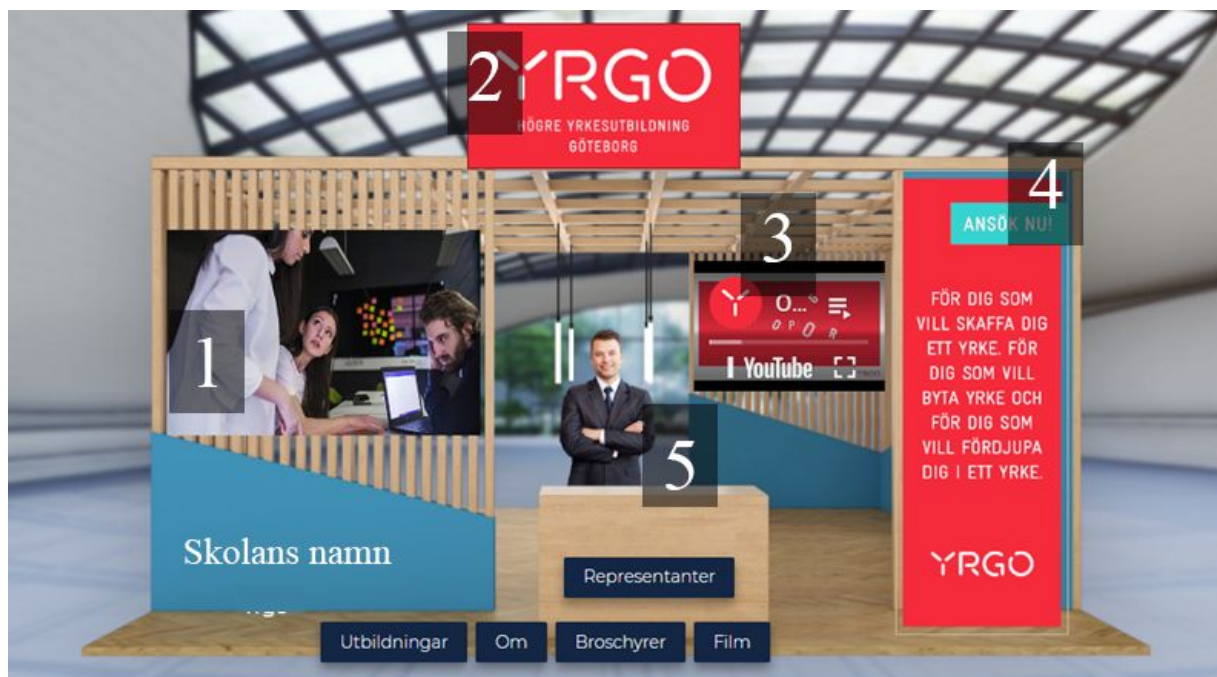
2 YRGO
HÖGRE YRKESUTBILDNING GÖTEBORG

4
ANSÖK NU!

3
O...
YouTube

1

FÖR DIG SOM VILL SKAFFA DIG ETT YRKE. FÖR DIG SOM VILL BYTA YRKE OCH FÖR DIG SOM VILL FÖRDJUPA DIG I ETT YRKE.

5

YRGO

Skolans namn

Representanter

Utbildningar
Om
Broschyrer
Film